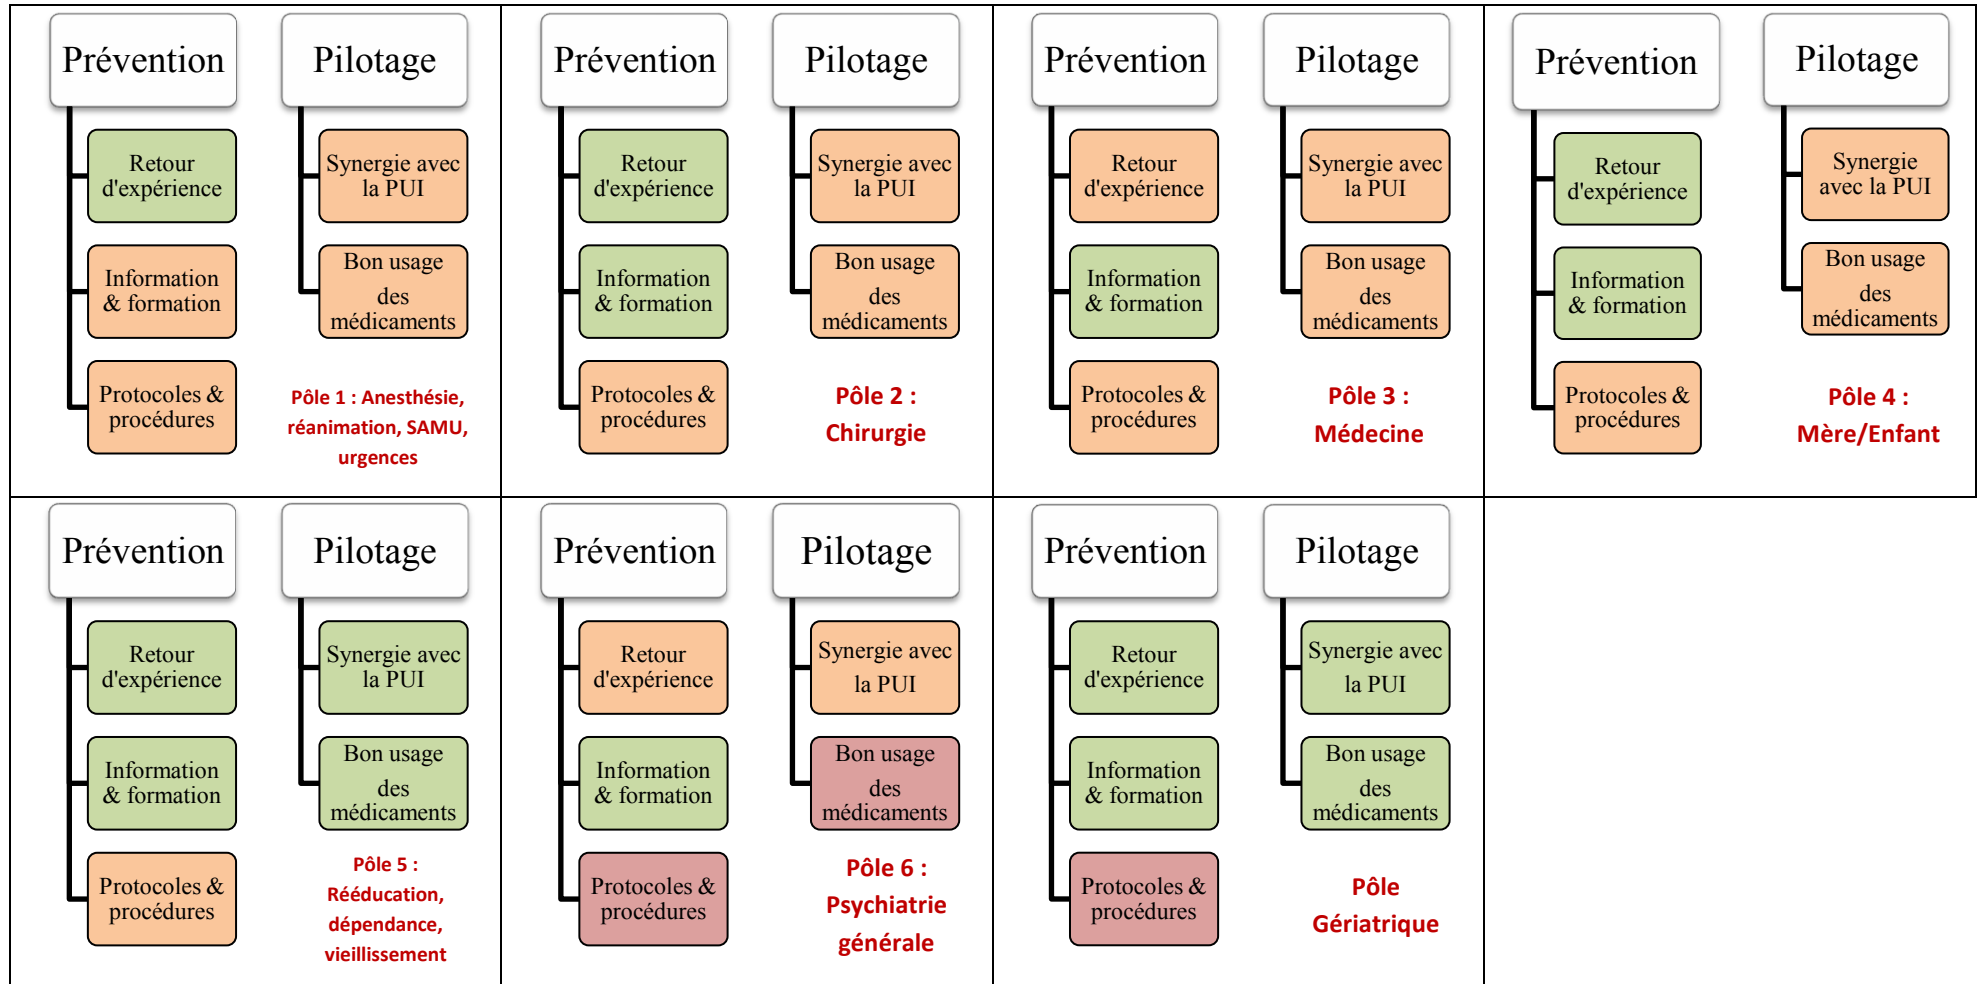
Prévention

Retour d'expérience

Information & formation

Protocoles & procédures

Pilotage

Synergie avec la PUI

Bon usage des médicaments

Pôle 1 : Anesthésie, réanimation, SAMU, urgences

Prévention

Retour d'expérience

Information & formation

Protocoles & procédures

Pilotage

Synergie avec la PUI

Bon usage des médicaments

Pôle 2 : Chirurgie

Prévention

Retour d'expérience

Information & formation

Protocoles & procédures

Pilotage

Synergie avec la PUI

Bon usage des médicaments

Pôle 3 : Médecine

Prévention

Retour d'expérience

Information & formation

Protocoles & procédures

Pilotage

Synergie avec la PUI

Bon usage des médicaments

Pôle 4 : Mère/Enfant

Prévention

Retour d'expérience

Information & formation

Protocoles & procédures

Pilotage

Synergie avec la PUI

Bon usage des médicaments

Pôle 5 : Rééducation, dépendance, vieillissement

Prévention

Retour d'expérience

Information & formation

Protocoles & procédures

Pilotage

Synergie avec la PUI

Bon usage des médicaments

Pôle 6 : Psychiatrie générale

Prévention

Retour d'expérience

Information & formation

Protocoles & procédures

Pilotage

Synergie avec la PUI

Bon usage des médicaments

Pôle Gériatrique